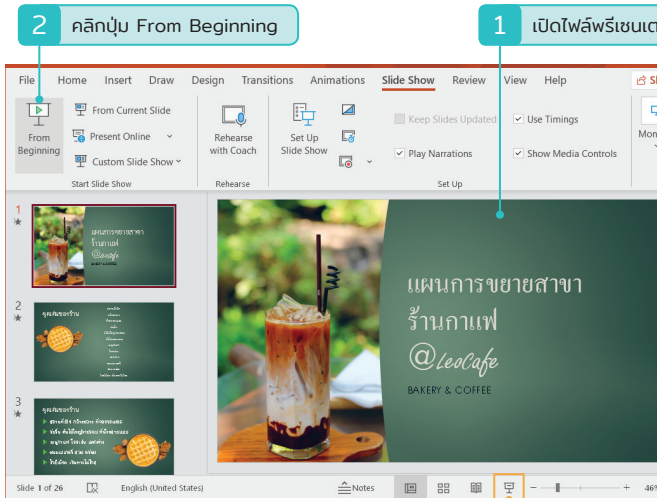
2 คลิกปุ่ม From Beginning

1 เปิดไฟล์พรีเซนเต

File Home Insert Draw Design Transitions Animations Slide Show Review View Help

From Beginning

From Current Slide

Present Online

Custom Slide Show

Start Slide Show

Rehearse with Coach

Rehearse

Set Up Slide Show

Keep Slides Updated

Use Timings

Play Narrations

Show Media Controls

Set Up

Mon

1

แผนการขยายสาขา ร้านกาแฟ @LeoCafe

2

คุณสมบัติของร้าน

3

คุณสมบัติของร้าน

แผนการขยายสาขา

ร้านกาแฟ

@LeoCafe

BAKERY & COFFEE

Slide 1 of 26

English (United States)

Notes

46